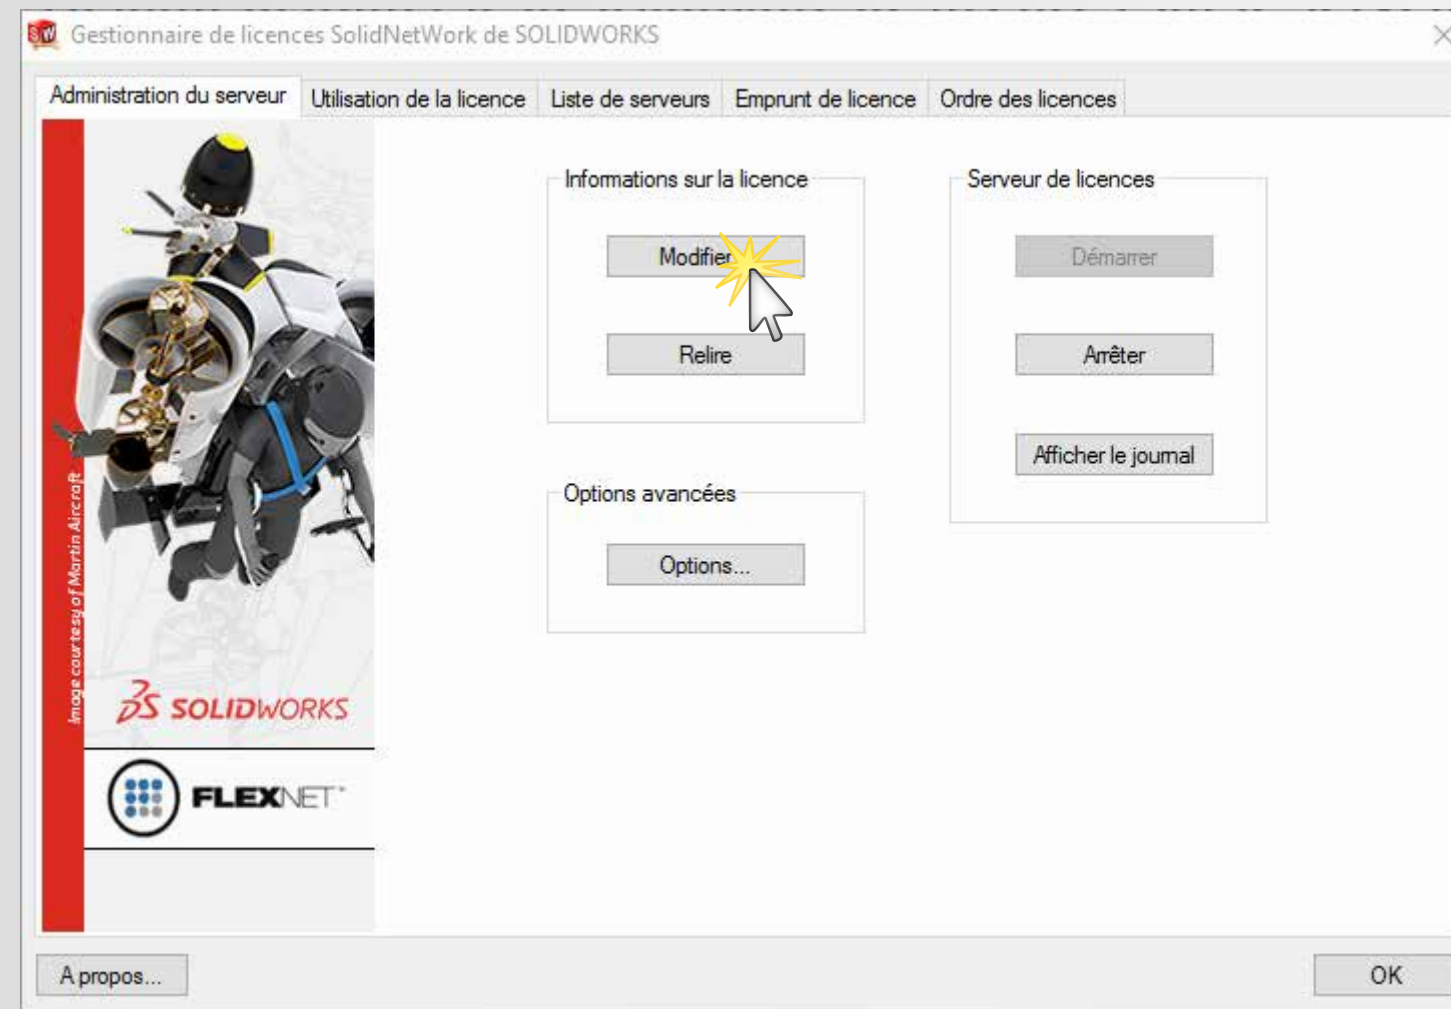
Gestionnaire de licences SolidNetWork de SOLIDWORKS

Administration du serveur | Utilisation de la licence | Liste de serveurs | Emprunt de licence | Ordre des licences

Image courtesy of Martin Aircraft

SOLIDWORKS

FLEXNET

Informations sur la licence

Modifier

Relire

Options avancées

Options...

Serveur de licences

Démarrer

Arrêter

Afficher le journal

A propos...

OK